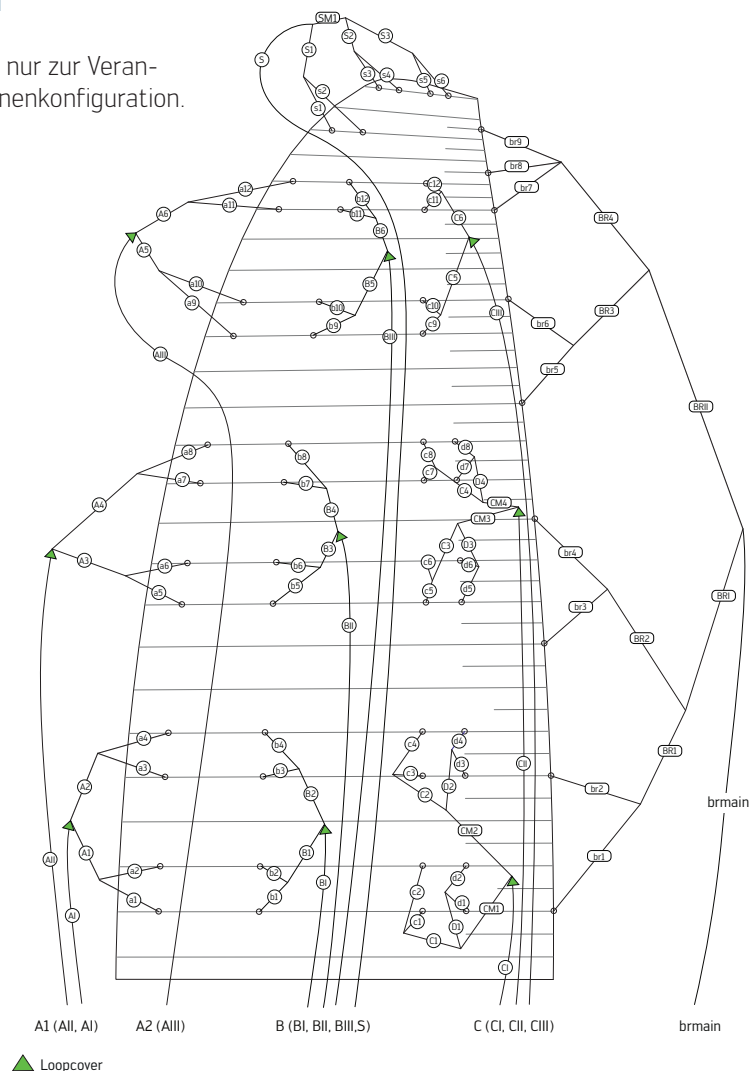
nur zur Veranenkonfiguration.

SM1
S
S1
S2
S3
s2
s3
s4
s5
s6
s1
br9
br8
br7
a12
c12
a11
b12
c11
A6
b11
B6
C6
BR4
A5
C5
a10
a9
B5
b10
c10
b9
c9
CIII
br6
BR3
BIII
br5
AIII
BRII
a8
b8
d8
c8
d7
c7
a7
b7
D4
C4
A4
B4
CM4
CM3
C3
D3
B3
br4
A3
a6
b6
c6
d6
b5
a5
c5
d5
br3
BII
BRI
BR2
a4
b4
c4
d4
a3
b3
d3
A2
c3
CII
B2
C2
D2
br2
BR1
brmain
CM2
A1
B1
b2
a2
d2
c2
br1
d1
c1
a1
b1
D1
CM1
AII
BI
C1
AI
CI
A1 (AII, AI)
A2 (AIII)
B (BI, BII, BIII,S)
C (CI, CII, CIII)
brmain
Loopcover